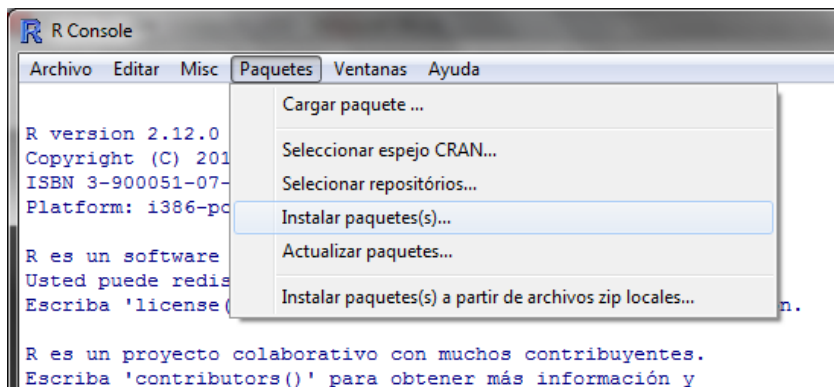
R Console

Archivo Editar Misc Paquetes Ventanas Ayuda

Cargar paquete ...

Seleccionar espejo CRAN...

Selecionar repositórios...

Instalar paquetes(s)...

Actualizar paquetes...

Instalar paquetes(s) a partir de archivos zip locales...

R version 2.12.0
Copyright (C) 201
ISBN 3-900051-07-
Platform: i386-pc

R es un software
Usted puede redis
Escriba 'license( n.

R es un proyecto colaborativo con muchos contribuyentes.
Escriba 'contributors()' para obtener más información y